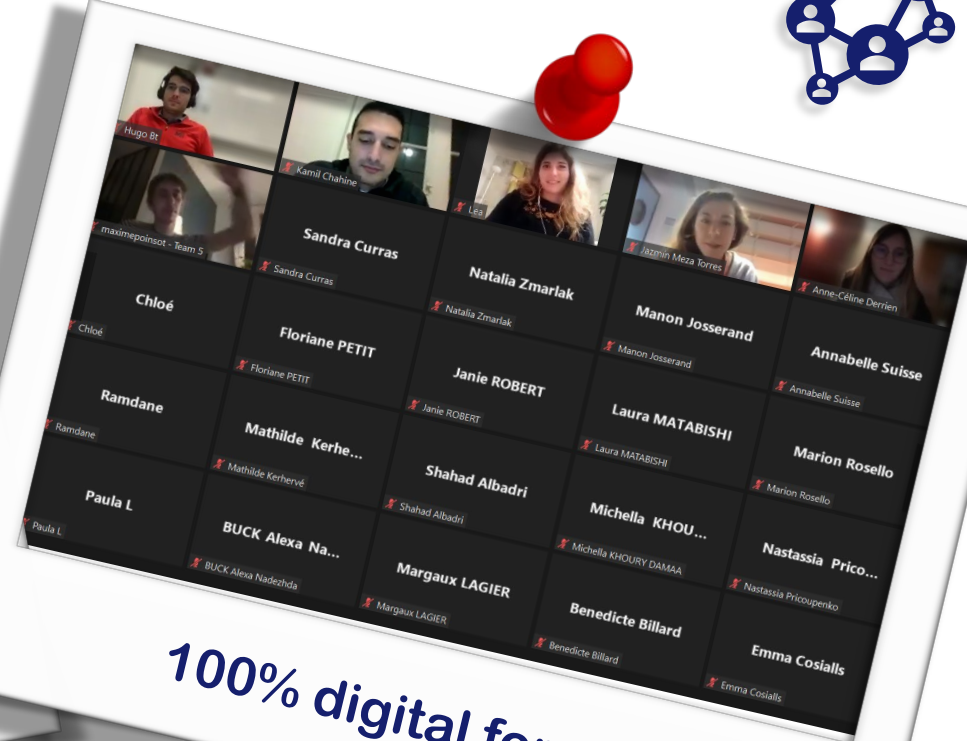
Hugo Bt

Kamil Chahine

Lea

Jazmin Meza Torres

Anne-Céline Derrien

maximepoinsot - Team 5

Sandra Curras

Sandra Curras

Natalia Zmarlak

Natalia Zmarlak

Manon Josserand

Manon Josserand

Annabelle Suisse

Annabelle Suisse

Chloé

Chloé

Floriane PETIT

Floriane PETIT

Janie ROBERT

Janie ROBERT

Laura MATABISHI

Laura MATABISHI

Marion Rosello

Marion Rosello

Ramdane

Ramdane

Mathilde Kerhe...

Mathilde Kerhervé

Shahad Albadri

Shahad Albadri

Michella KHOU...

Michella KHOURY DAMAA

Nastassia Prico...

Nastassia Pricoupenko

Paula L

Paula L

BUCK Alexa Na...

BUCK Alexa Nadezhda

Margaux LAGIER

Margaux LAGIER

Benedicte Billard

Benedicte Billard

Emma Cosialls

Emma Cosialls

100% digital fo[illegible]